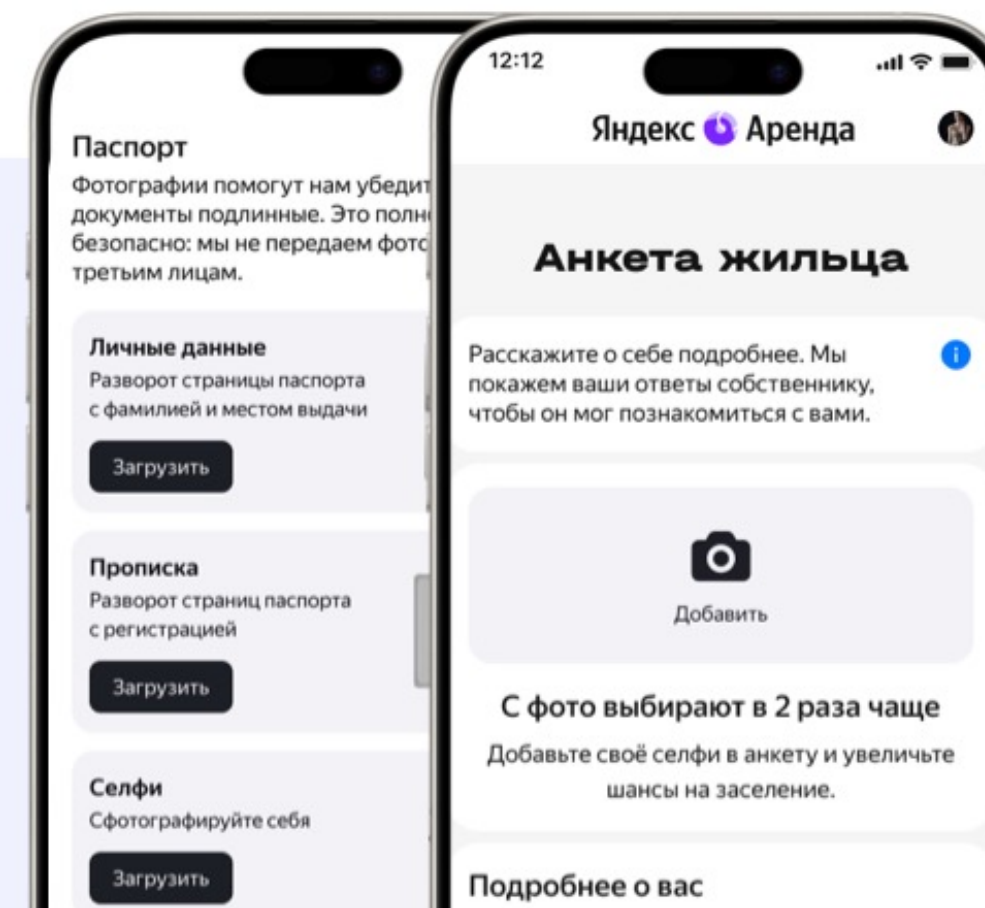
Паспорт

Фотографии помогут нам убедит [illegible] документы подлинные. Это полн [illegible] безопасно: мы не передаем фот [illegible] третьим лицам.

Личные данные
Разворот страницы паспорта с фамилией и местом выдачи

Загрузить

Прописка
Разворот страниц паспорта с регистрацией

Загрузить

Селфи
Сфотографируйте себя

Загрузить

12:12

Яндекс Аренда

Анкета жильца

Расскажите о себе подробнее. Мы покажем ваши ответы собственнику, чтобы он мог познакомиться с вами.

Добавить

С фото выбирают в 2 раза чаще

Добавьте своё селфи в анкету и увеличьте шансы на заселение.

Подробнее о вас